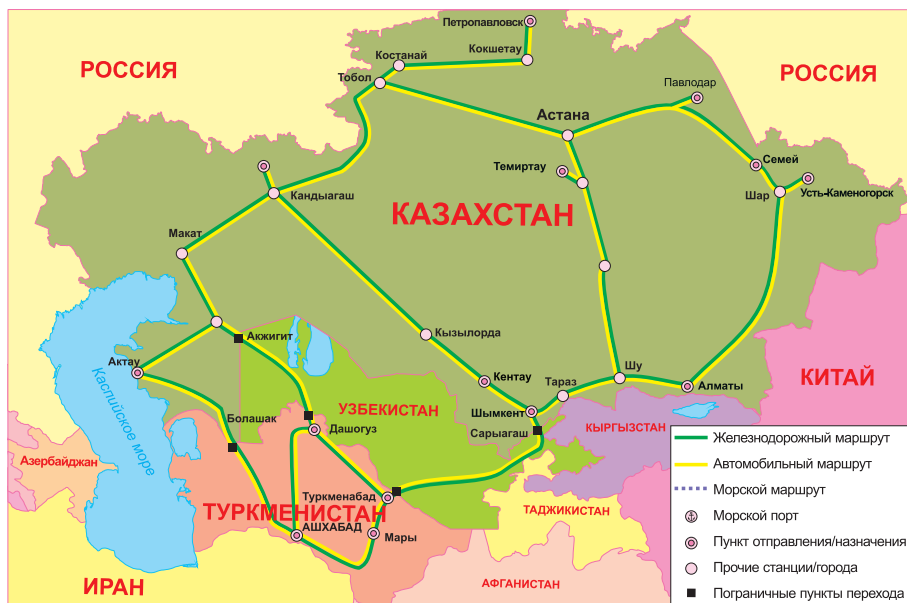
РОССИЯ

РОССИЯ

Петропавловск

Костанай

Кокшетау

Тобол

Павлодар

Астана

Семей

Темиртау

Шар

Усть-Каменогорск

Кандыагаш

КАЗАХСТАН

Макат

Кызылорда

Ажкигит

Актау

Каспийское море

Кентау

Шу

Тараз

Алматы

КИТАЙ

Шымкент

Сарыагаш

Болашак

УЗБЕКИСТАН

Дашогуз

КЫРГЫЗСТАН

Азербайджан

Туркменабад

ТУРКМЕНИСТАН

АШХАБАД

Мары

ТАДЖИКИСТАН

ИРАН

АФГАНИСТАН

Железнодорожный маршрут

Автомобильный маршрут

Морской маршрут

Морской порт

Пункт отправления/назначения

Прочие станции/города

Пограничные пункты перехода